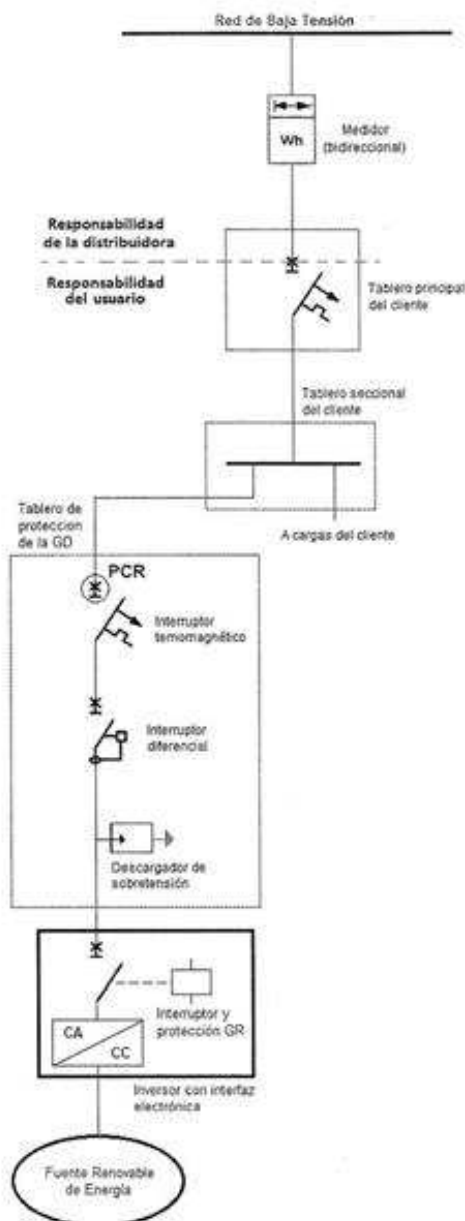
Red de Baja Tensión

Wh

Medidor (bidireccional)

Responsabilidad de la distribuidora

Responsabilidad del usuario

Tablero principal del cliente

Tablero seccional del cliente

Tablero de proteccion de la GD

A cargas del cliente

PCR

Interruptor temomagnético

Interruptor diferencial

Descargador de sobretensión

Interruptor y protección GR

CA

CC

Inversor con interfaz electrónica

Fuente Renovable de Energía